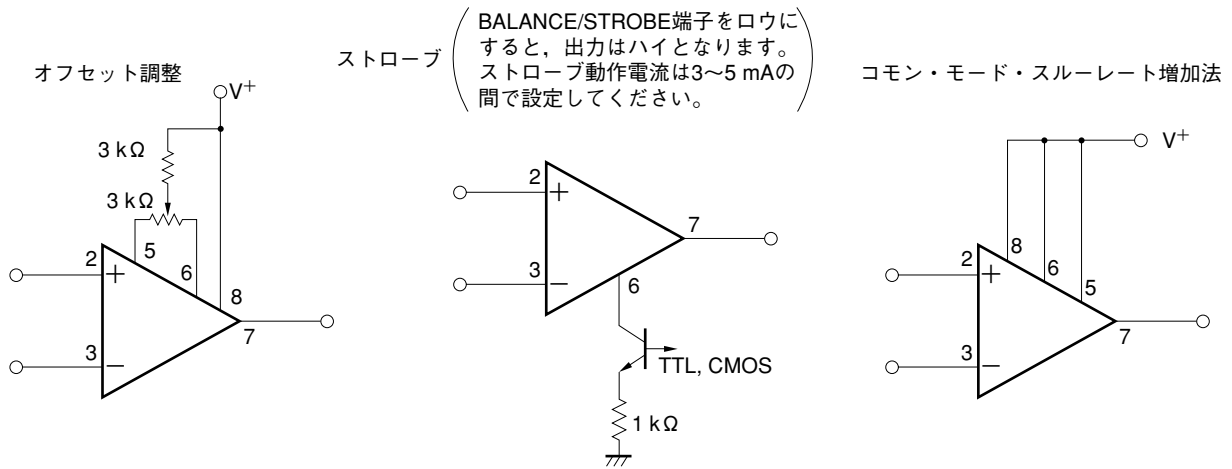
オフセット調整

$V^+$

3 kΩ

3 kΩ

5

6

2

+

3

−

8

7

ストローブ

BALANCE/STROBE端子をロウにすると，出力はハイとなります。ストローブ動作電流は3～5 mAの間で設定してください。

2

+

3

−

7

6

TTL, CMOS

1 kΩ

コモン・モード・スルーレート増加法

$V^+$

8

6

5

2

+

3

−

7